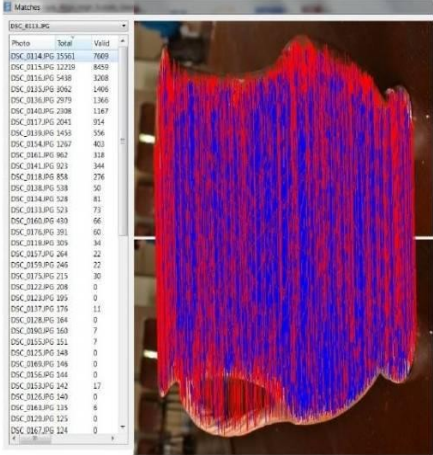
Matches

DSC_0113.JPG

| Photo | Total | Valid |
|---|---|---|
| DSC_0114.JPG | 15561 | 7609 |
| DSC_0115.JPG | 12259 | 8459 |
| DSC_0116.JPG | 5438 | 3208 |
| DSC_0135.JPG | 3062 | 1406 |
| DSC_0136.JPG | 2979 | 1366 |
| DSC_0140.JPG | 2306 | 1167 |
| DSC_0117.JPG | 2041 | 914 |
| DSC_0139.JPG | 1453 | 556 |
| DSC_0154.JPG | 1267 | 403 |
| DSC_0161.JPG | 962 | 318 |
| DSC_0141.JPG | 921 | 344 |
| DSC_0118.JPG | 858 | 276 |
| DSC_0138.JPG | 538 | 50 |
| DSC_0134.JPG | 528 | 81 |
| DSC_0133.JPG | 523 | 73 |
| DSC_0160.JPG | 430 | 66 |
| DSC_0176.JPG | 391 | 60 |
| DSC_0119.JPG | 309 | 34 |
| DSC_0157.JPG | 264 | 22 |
| DSC_0159.JPG | 246 | 22 |
| DSC_0175.JPG | 215 | 30 |
| DSC_0122.JPG | 208 | 0 |
| DSC_0123.JPG | 195 | 0 |
| DSC_0137.JPG | 176 | 11 |
| DSC_0128.JPG | 164 | 0 |
| DSC_0190.JPG | 160 | 7 |
| DSC_0155.JPG | 151 | 7 |
| DSC_0125.JPG | 148 | 0 |
| DSC_0169.JPG | 146 | 0 |
| DSC_0156.JPG | 144 | 0 |
| DSC_0153.JPG | 142 | 17 |
| DSC_0126.JPG | 140 | 0 |
| DSC_0163.JPG | 135 | 6 |
| DSC_0129.JPG | 125 | 0 |
| DSC_0167.JPG | 124 | 0 |